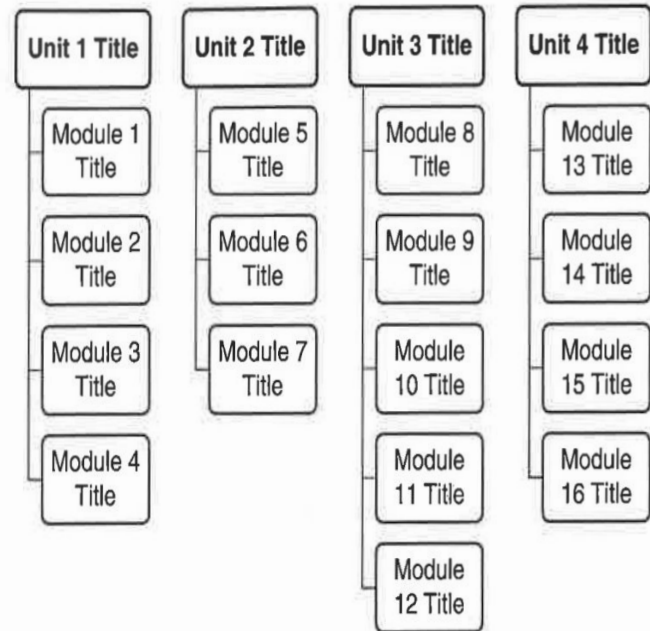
Unit 1 Title

Module 1 Title

Module 2 Title

Module 3 Title

Module 4 Title

Unit 2 Title

Module 5 Title

Module 6 Title

Module 7 Title

Unit 3 Title

Module 8 Title

Module 9 Title

Module 10 Title

Module 11 Title

Module 12 Title

Unit 4 Title

Module 13 Title

Module 14 Title

Module 15 Title

Module 16 Title